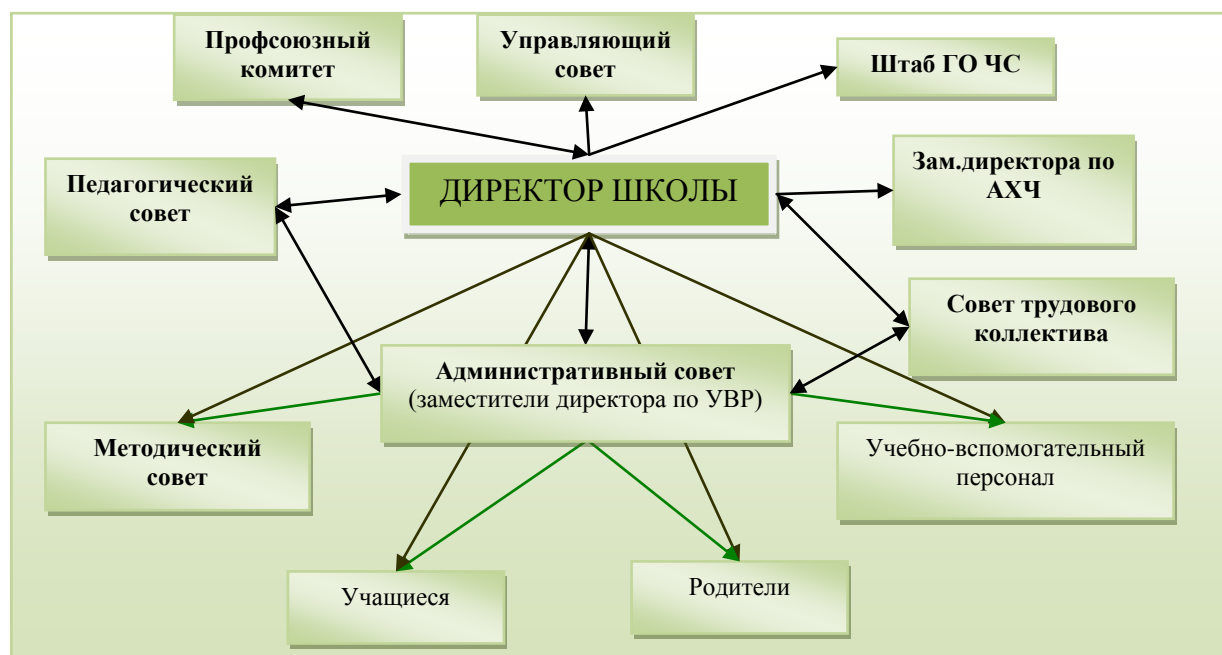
Профсоюзный комитет

Управляющий совет

Штаб ГО ЧС

Педагогический совет

ДИРЕКТОР ШКОЛЫ

Зам.директора по АХЧ

Совет трудового коллектива

Административный совет (заместители директора по УВР)

Методический совет

Учебно-вспомогательный персонал

Учащиеся

Родители